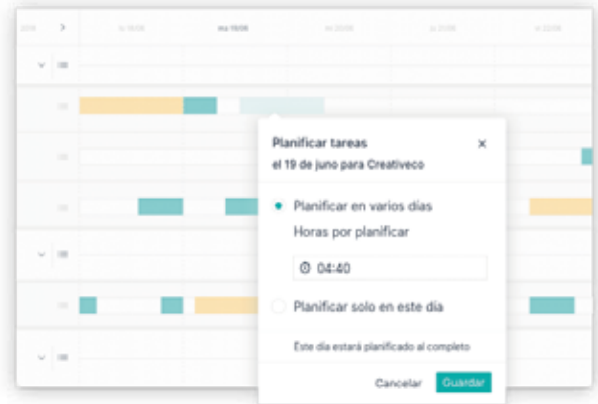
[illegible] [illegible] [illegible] mi 19/06 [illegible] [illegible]

Planificar tareas
el 19 de junio para Creativeco
×

Planificar en varios días
Horas por planificar
04:40

Planificar solo en este día
Este día estará planificado al completo

Cancelar Guardar